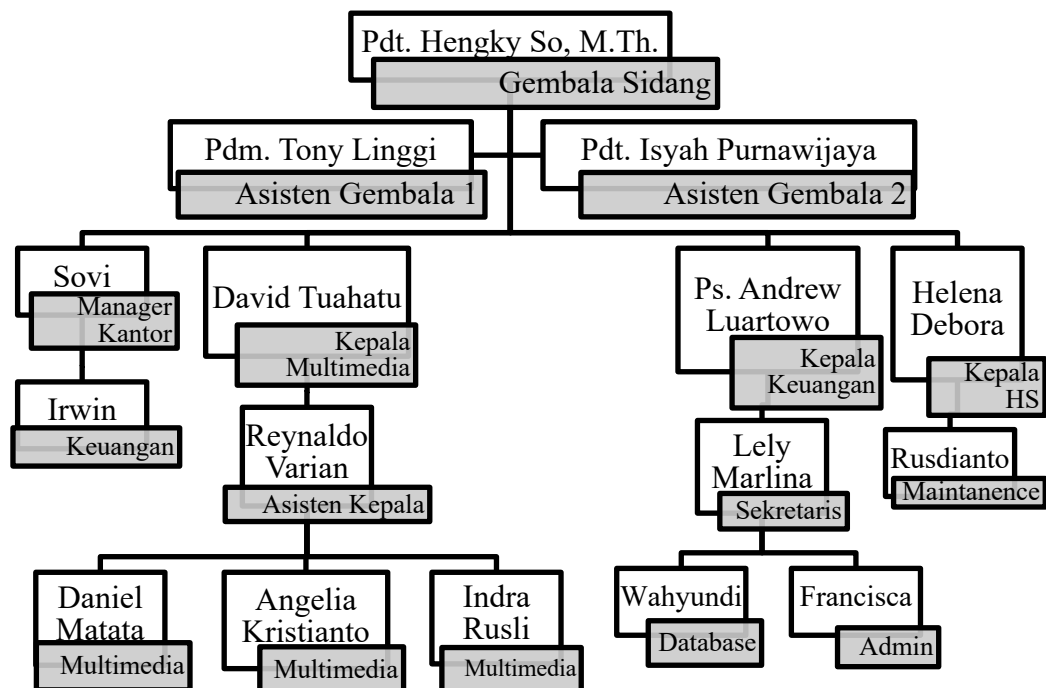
Pdt. Hengky So, M.Th.
Gembala Sidang

Pdm. Tony Linggi
Asisten Gembala 1

Pdt. Isyah Purnawijaya
Asisten Gembala 2

Sovi
Manager Kantor

Irwin
Keuangan

David Tuahatu
Kepala Multimedia

Reynaldo Varian
Asisten Kepala

Daniel Matata
Multimedia

Angelia Kristianto
Multimedia

Indra Rusli
Multimedia

Ps. Andrew Luartowo
Kepala Keuangan

Lely Marlina
Sekretaris

Wahyundi
Database

Francisca
Admin

Helena Debora
Kepala HS

Rusdianto
Maintanence